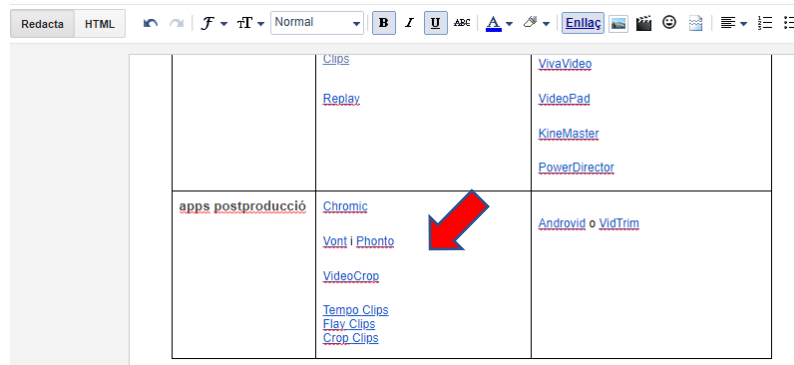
Redacta HTML

Normal

B I U ABC A

Enllaç

| | Clips<br><br>Replay | VivaVideo<br><br>VideoPad<br><br>KineMaster<br><br>PowerDirector |
|---|---|---|
| apps postproducció | Chromic<br><br>Vont i Phonto<br><br>VideoCrop<br><br>Tempo Clips<br>Flay Clips<br>Crop Clips | Androvid o VidTrim |